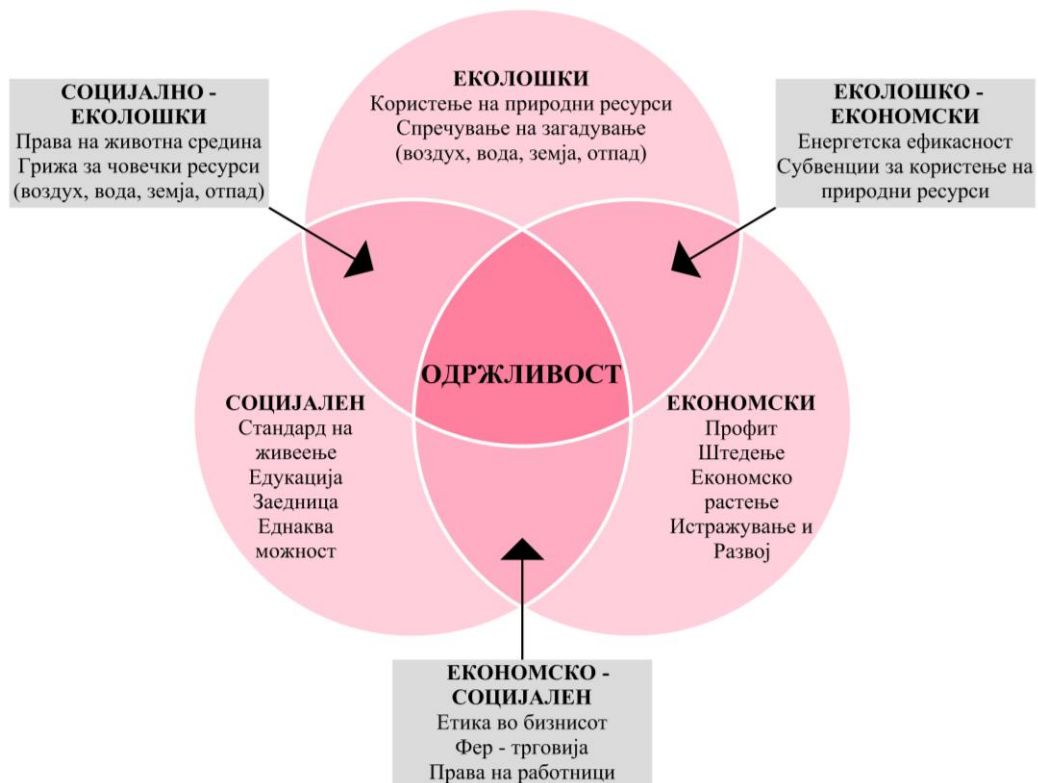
СОЦИЈАЛНО - ЕКОЛОШКИ
Права на животна средина
Грижа за човечки ресурси
(воздух, вода, земја, отпад)

ЕКОЛОШКИ
Користење на природни ресурси
Спречување на загадување
(воздух, вода, земја, отпад)

ЕКОЛОШКО - ЕКОНОМСКИ
Енергетска ефикасност
Субвенции за користење на природни ресурси

ОДРЖЛИВОСТ

СОЦИЈАЛЕН
Стандард на живеење
Едукација
Заедница
Еднаква можност

ЕКОНОМСКИ
Профит
Штедење
Економско растење
Истражување и Развој

ЕКОНОМСКО - СОЦИЈАЛЕН
Етика во бизнисот
Фер - трговија
Права на работници